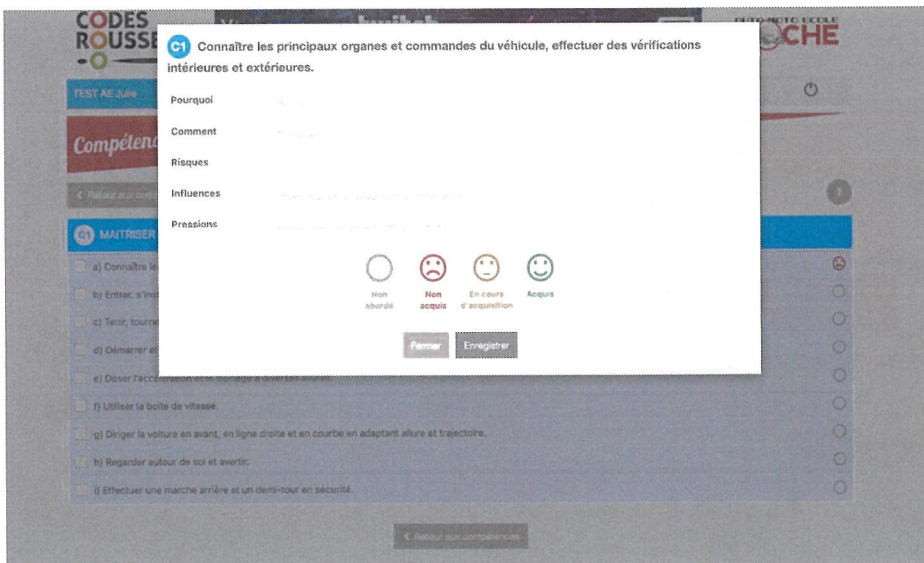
CODES ROUSSE

AUTO MOTO ECOLE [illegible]CHE

TEST AE Julie

Compétenc

‹ Retour aux com

C1 MAITRISER

a) Connaître le

b) Entrer, s'inst

c) Tenir, tourne

d) Démarrer et

e) Doser l'accélération et le freinage à diverses allures.

f) Utiliser la boîte de vitesse.

g) Diriger la voiture en avant, en ligne droite et en courbe en adaptant allure et trajectoire.

h) Regarder autour de soi et avertir.

i) Effectuer une marche arrière et un demi-tour en sécurité.

‹ Retour aux compétences

C1 Connaître les principaux organes et commandes du véhicule, effectuer des vérifications intérieures et extérieures.

Pourquoi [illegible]

Comment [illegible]

Risques

Influences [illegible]

Pressions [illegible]

Non abordé

Non acquis

En cours d'acquisition

Acquis

Fermer

Enregistrer